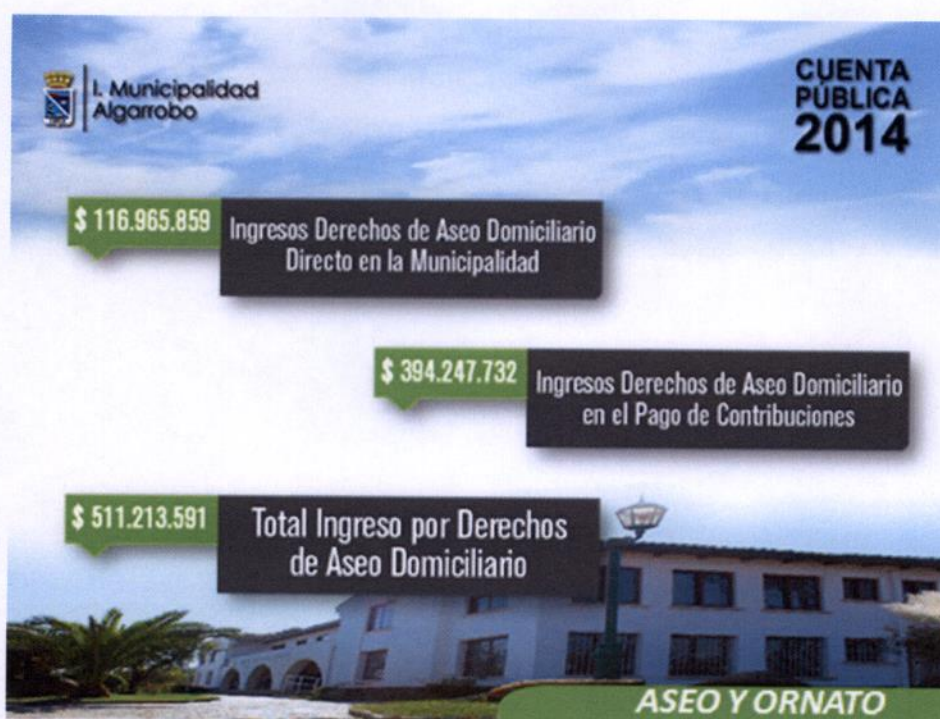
I. Municipalidad Algarrobo

CUENTA PÚBLICA 2014

\$ 116.965.859

Ingresos Derechos de Aseo Domiciliario Directo en la Municipalidad

\$ 394.247.732

Ingresos Derechos de Aseo Domiciliario en el Pago de Contribuciones

\$ 511.213.591

Total Ingreso por Derechos de Aseo Domiciliario

ASEO Y ORNATO